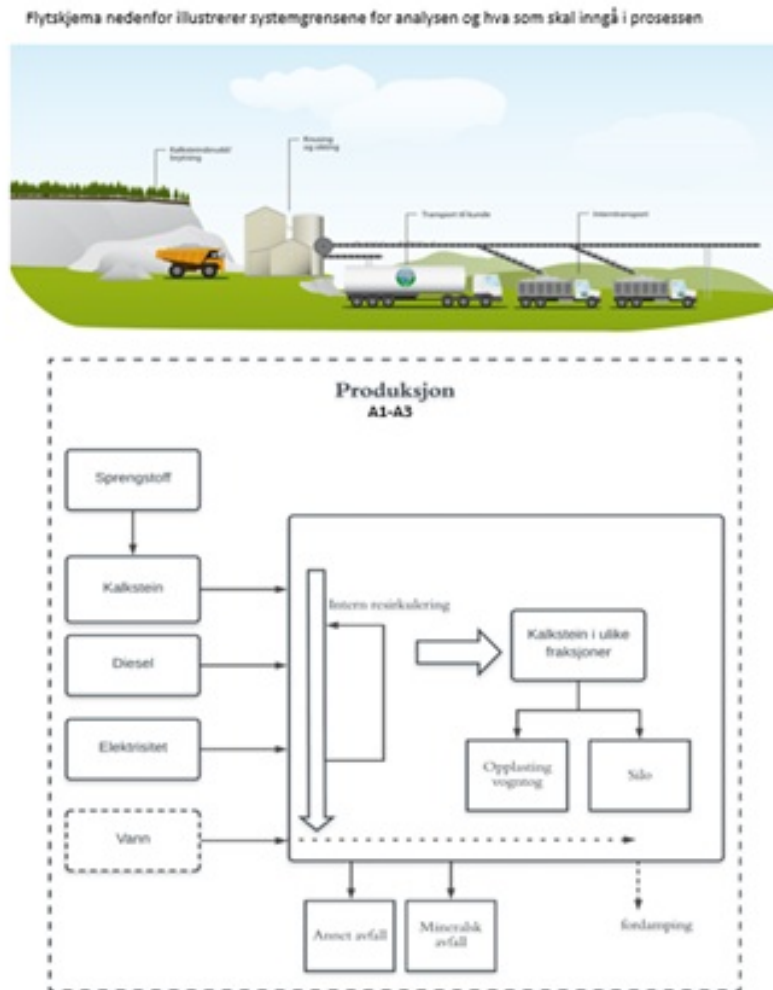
Flytskjema nedenfor illustrerer systemgrensene for analysen og hva som skal inngå i prosessen

Kalksteinsbrudd/ bryting

Knusing og sikting

Transport til kunde

Interntransport

Produksjon
A1-A3

Sprengstoff

Kalkstein

Diesel

Elektrisitet

Vann

Intern resirkulering

Kalkstein i ulike fraksjoner

Opplasting vogntog

Silo

Annet avfall

Mineralsk avfall

fordamping